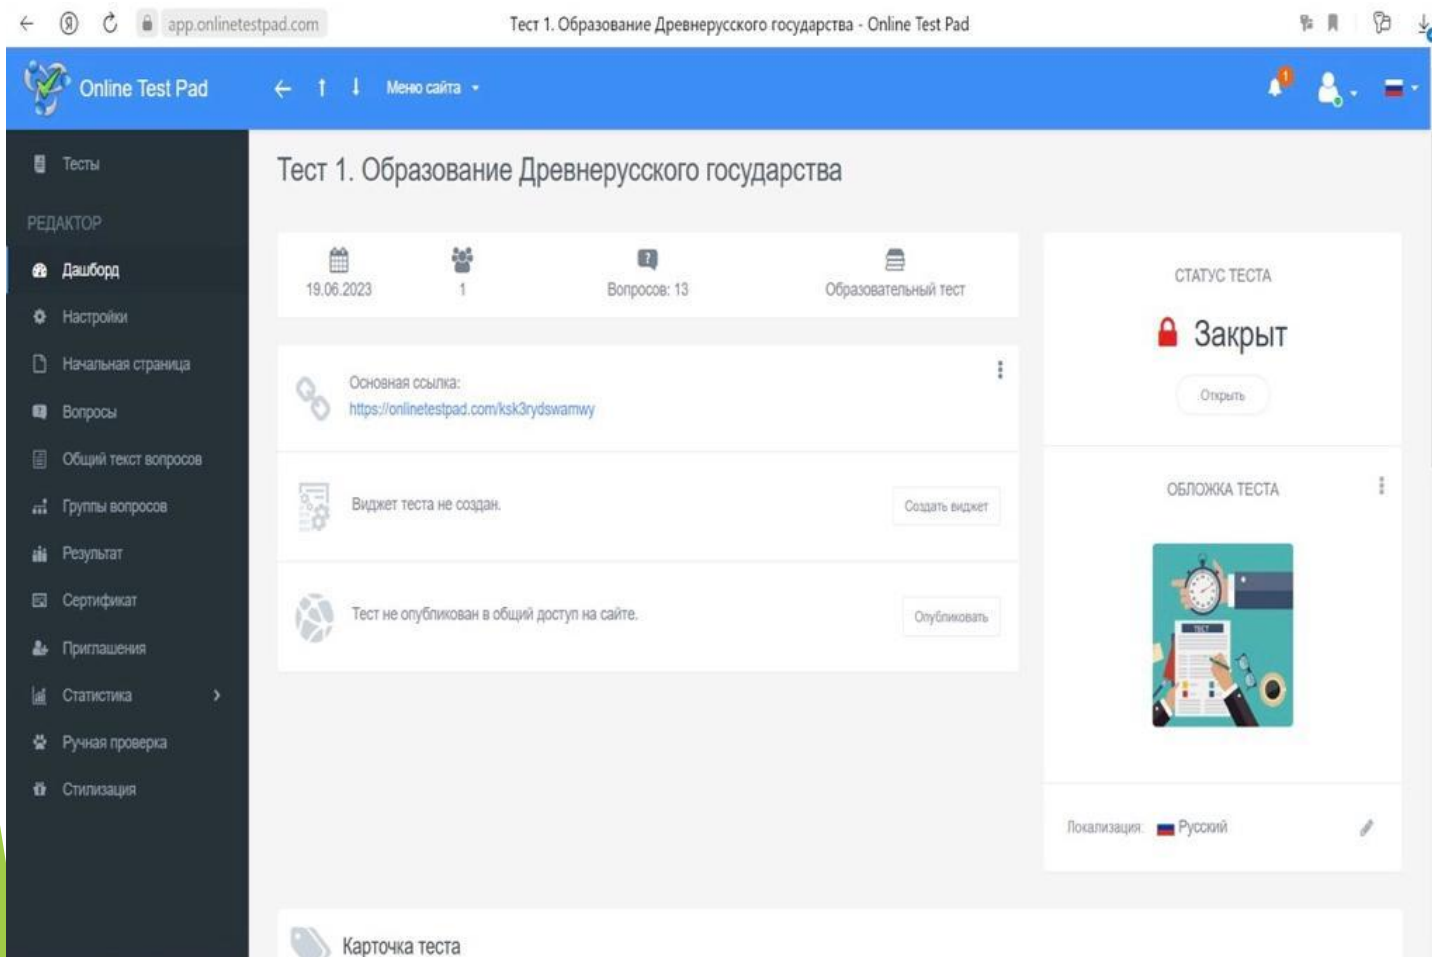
app.onlinetestpad.com

Тест 1. Образование Древнерусского государства - Online Test Pad

Online Test Pad

Меню сайта

1

Тесты

РЕДАКТОР

Дашборд

Настройки

Начальная страница

Вопросы

Общий текст вопросов

Группы вопросов

Результат

Сертификат

Приглашения

Статистика

Ручная проверка

Стилизация

Тест 1. Образование Древнерусского государства

19.06.2023

1

Вопросов: 13

Образовательный тест

Основная ссылка:
https://onlinetestpad.com/ksk3rydswamwy

Виджет теста не создан.

Создать виджет

Тест не опубликован в общий доступ на сайте.

Опубликовать

СТАТУС ТЕСТА

Закрыт

Открыть

ОБЛОЖКА ТЕСТА

ТЕСТ

Локализация: Русский

Карточка теста